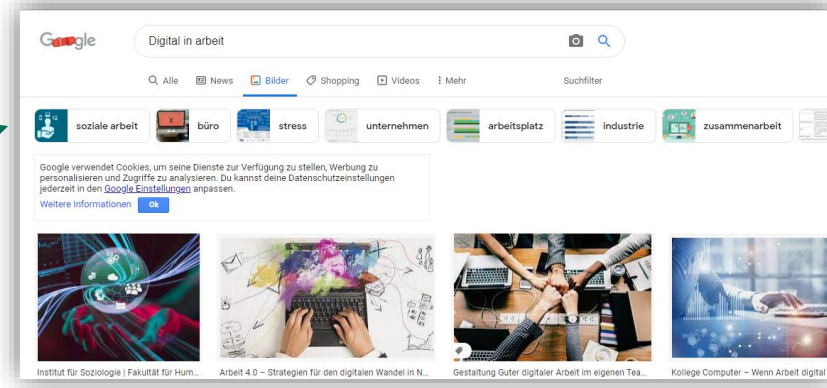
Google

Digital in arbeit

Alle News Bilder Shopping Videos Mehr Suchfilter

soziale arbeit büro stress unternehmen arbeitsplatz industrie zusammenarbeit

Google verwendet Cookies, um seine Dienste zur Verfügung zu stellen, Werbung zu personalisieren und Zugriffe zu analysieren. Du kannst deine Datenschutzeinstellungen jederzeit in den Google Einstellungen anpassen.
Weitere Informationen Ok

Institut für Soziologie | Fakultät für Hum...
Arbeit 4.0 – Strategien für den digitalen Wandel in N...
Gestaltung Guter digitaler Arbeit im eigenen Tea...
Kollege Computer – Wenn Arbeit digital